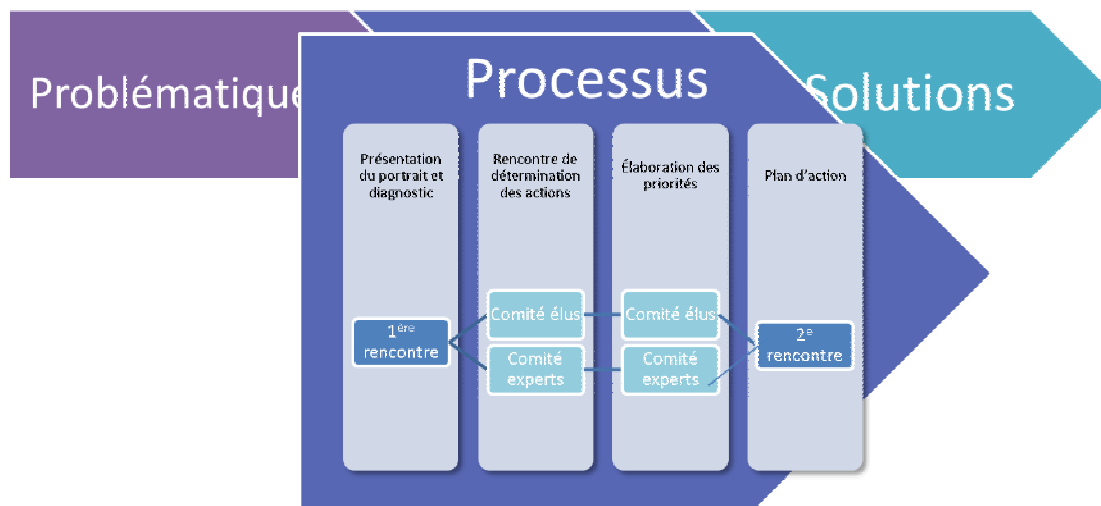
Problématique

Processus

Solutions

Présentation du portrait et diagnostic

Rencontre de détermination des actions

Élaboration des priorités

Plan d'action

1$^{ère}$ rencontre

Comité élus

Comité experts

Comité élus

Comité experts

2$^{e}$ rencontre